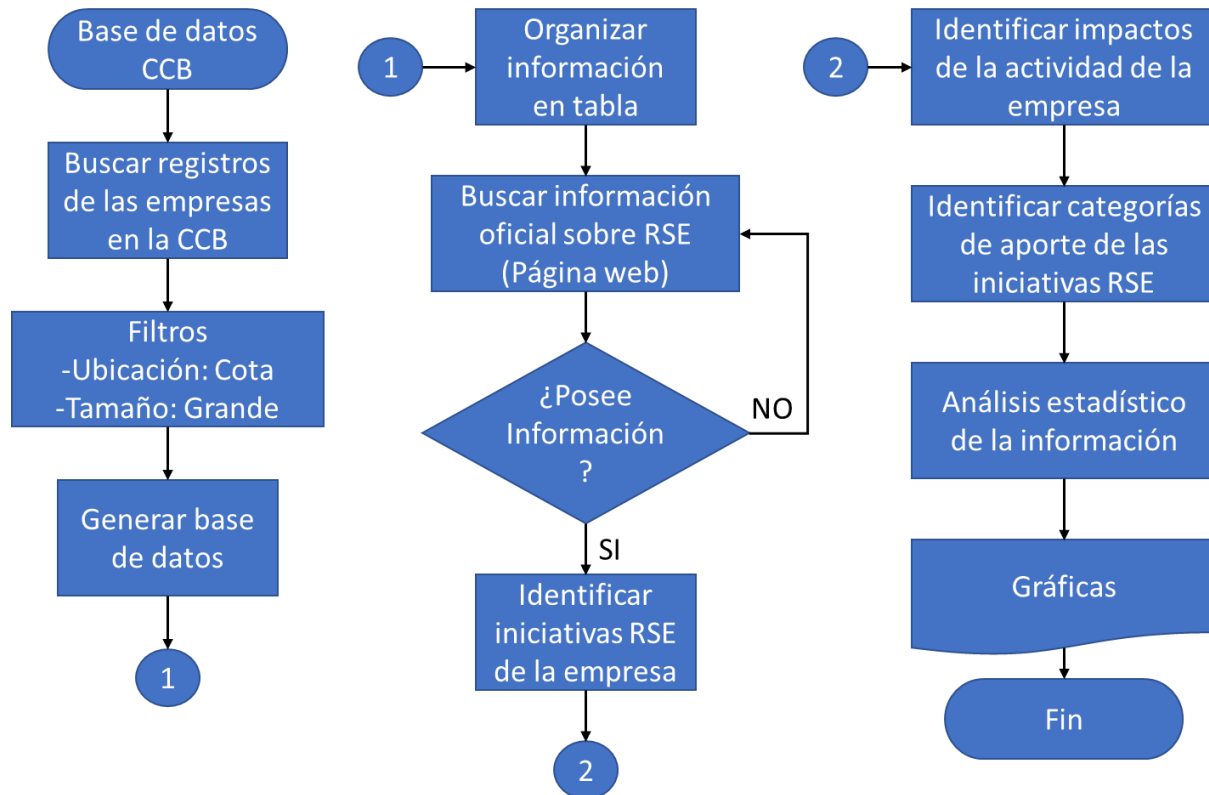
Base de datos CCB

Buscar registros de las empresas en la CCB

Filtros
-Ubicación: Cota
-Tamaño: Grande

Generar base de datos

1

1

Organizar información en tabla

Buscar información oficial sobre RSE (Página web)

¿Posee Información ?

NO

SI

Identificar iniciativas RSE de la empresa

2

2

Identificar impactos de la actividad de la empresa

Identificar categorías de aporte de las iniciativas RSE

Análisis estadístico de la información

Gráficas

Fin